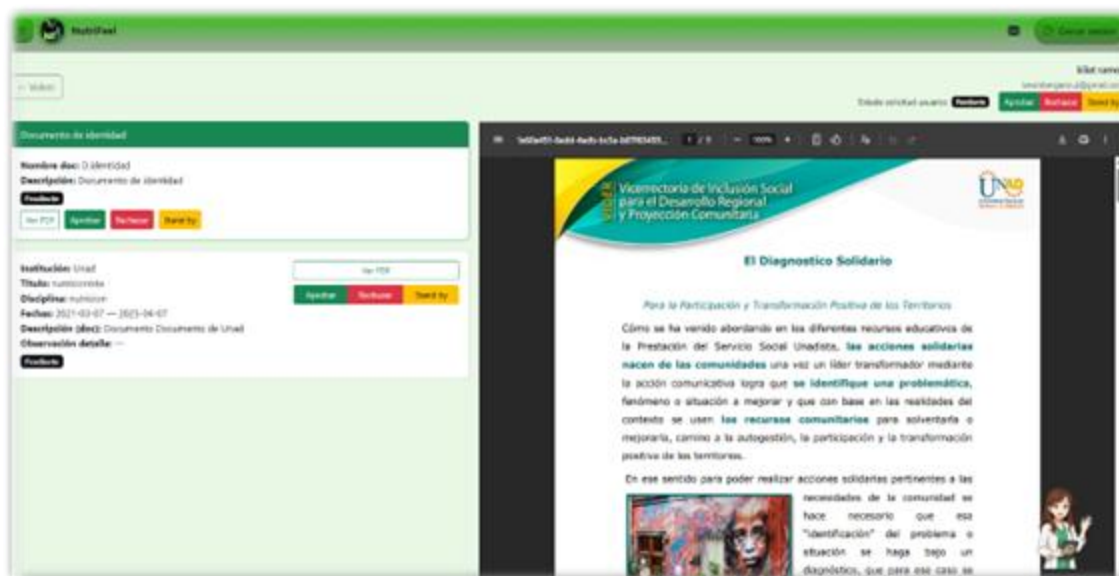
NutriFeel

← Volver

Documento de identidad

Nombre doc: D.identidad
Descripción: Documento de identidad
Pendiente
Ver PDF Aprobar Rechazar Stand by

Institución: Unad
Título: nutricionista
Disciplina: nutricion
Fechas: 2021-03-07 — 2025-04-07
Descripción (doc): Documento Documento de Unad
Observación detalle: —
Pendiente

Ver PDF
Aprobar Rechazar Stand by

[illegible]
Estado solicitud usuario Pendiente Aprobar Rechazar Stand by

Vicerrectoría de Inclusión Social para el Desarrollo Regional y Proyección Comunitaria

UNAD

El Diagnostico Solidario

Para la Participación y Transformación Positiva de los Territorios

Cómo se ha venido abordando en los diferentes recursos educativos de la Prestación del Servicio Social Unadista, las acciones solidarias nacen de las comunidades una vez un líder transformador mediante la acción comunicativa logra que se identifique una problemática, fenómeno o situación a mejorar y que con base en las realidades del contexto se usen los recursos comunitarios para solventarla o mejorarla, camino a la autogestión, la participación y la transformación positiva de los territorios.

En ese sentido para poder realizar acciones solidarias pertinentes a las necesidades de la comunidad se hace necesario que esa "identificación" del problema o situación se haga bajo un diagnóstico, que para ese caso se